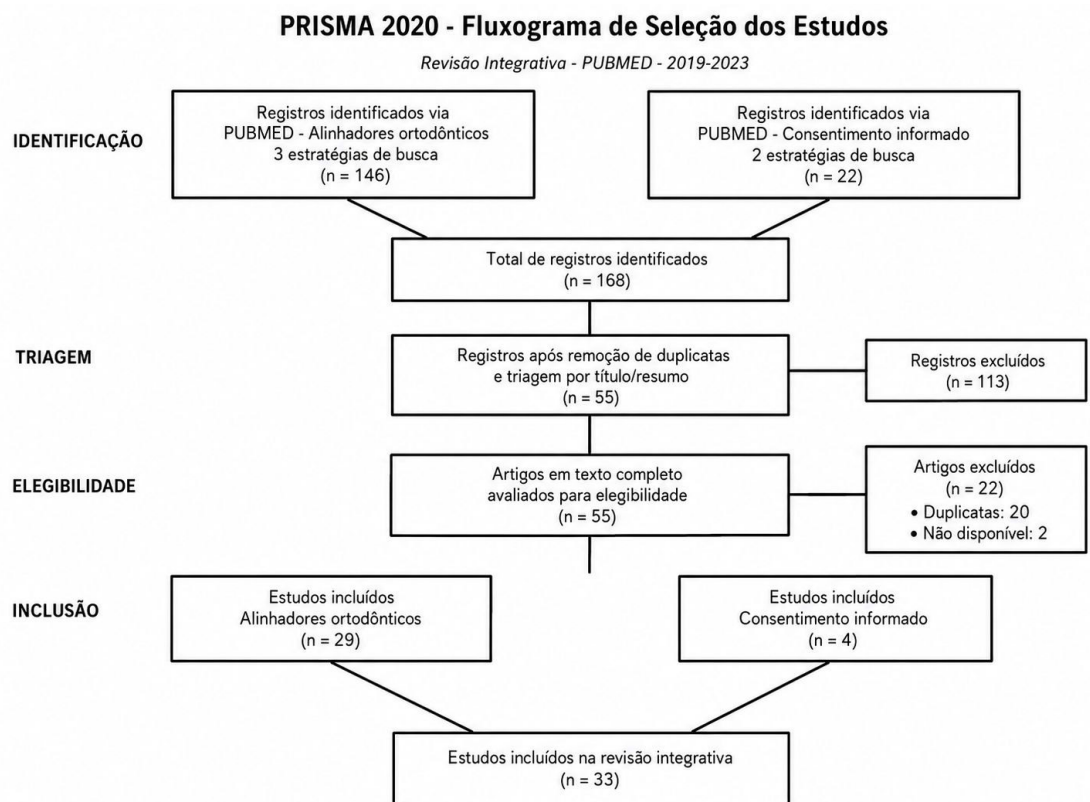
PRISMA 2020 - Fluxograma de Seleção dos Estudos

Revisão Integrativa - PUBMED - 2019-2023

IDENTIFICAÇÃO

Registros identificados via PUBMED - Alinhadores ortodônticos 3 estratégias de busca (n = 146)

Registros identificados via PUBMED - Consentimento informado 2 estratégias de busca (n = 22)

Total de registros identificados (n = 168)

TRIAGEM

Registros após remoção de duplicatas e triagem por título/resumo (n = 55)

Registros excluídos (n = 113)

ELEGIBILIDADE

Artigos em texto completo avaliados para elegibilidade (n = 55)

Artigos excluídos (n = 22)
• Duplicatas: 20
• Não disponível: 2

INCLUSÃO

Estudos incluídos Alinhadores ortodônticos (n = 29)

Estudos incluídos Consentimento informado (n = 4)

Estudos incluídos na revisão integrativa (n = 33)